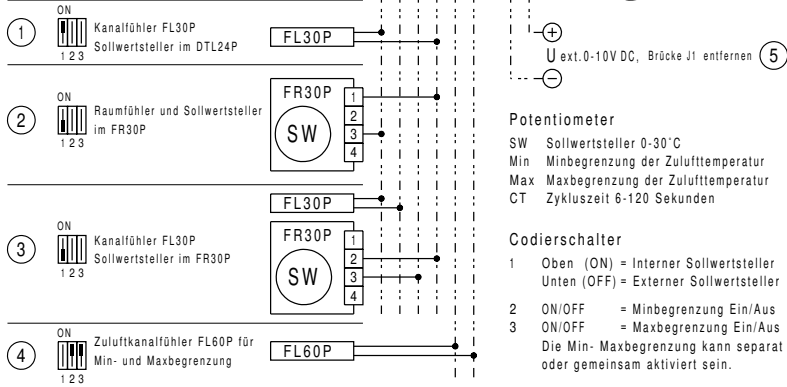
1
ON
1 2 3
Kanalfühler FL30P
Sollwertsteller im DTL24P
FL30P

2
ON
1 2 3
Raumfühler und Sollwertsteller im FR30P
FR30P
SW
1
2
3
4

3
ON
1 2 3
Kanalfühler FL30P
Sollwertsteller im FR30P
FL30P
FR30P
SW
1
2
3
4

4
ON
1 2 3
Zuluftkanalfühler FL60P für Min- und Maxbegrenzung
FL60P

+
U ext. 0-10V DC, Brücke J1 entfernen 5
−

Potentiometer
SW Sollwertsteller 0-30°C
Min Minbegrenzung der Zulufttemperatur
Max Maxbegrenzung der Zulufttemperatur
CT Zykluszeit 6-120 Sekunden

Codierschalter
1 Oben (ON) = Interner Sollwertsteller
Unten (OFF) = Externer Sollwertsteller
2 ON/OFF = Minbegrenzung Ein/Aus
3 ON/OFF = Maxbegrenzung Ein/Aus
Die Min- Maxbegrenzung kann separat oder gemeinsam aktiviert sein.